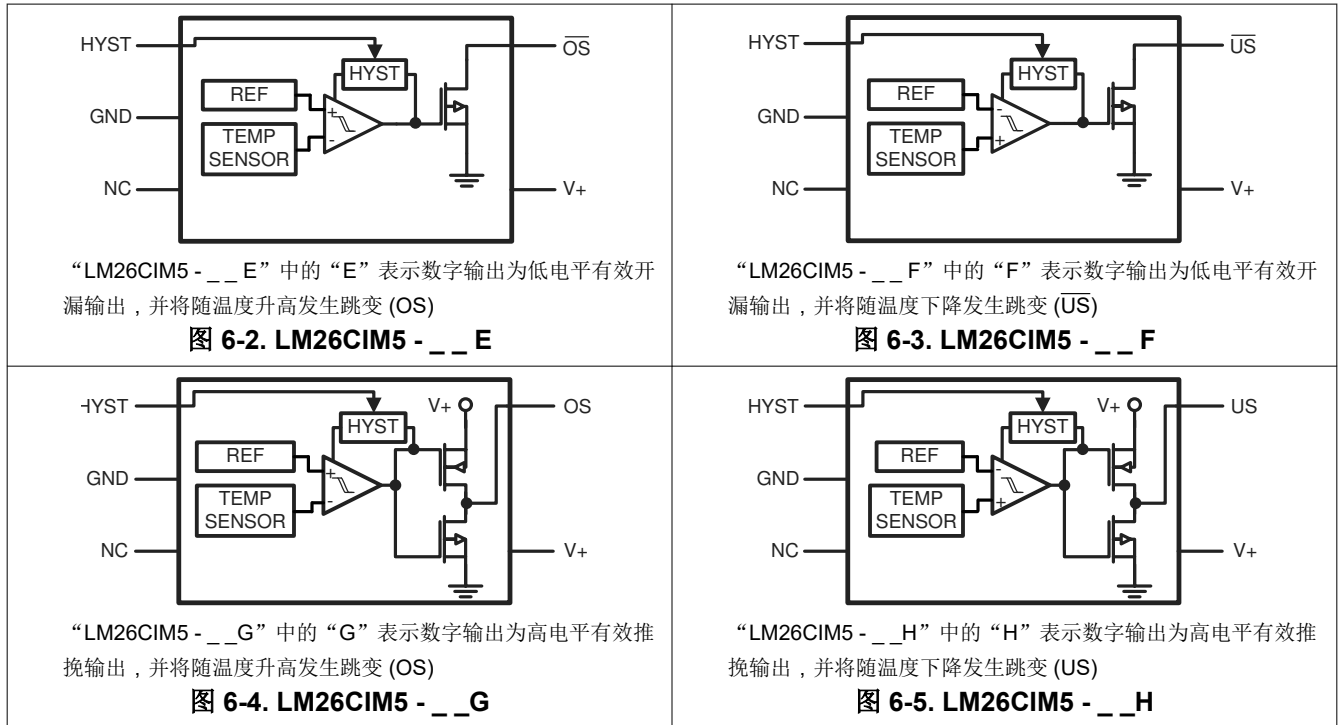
HYST
GND
NC
HYST
REF
TEMP SENSOR
$\overline{OS}$
V+

“LM26CIM5 - _ _ E”中的“E”表示数字输出为低电平有效开漏输出，并将随温度升高发生跳变 (OS)

图 6-2. LM26CIM5 - _ _ E

HYST
GND
NC
HYST
REF
TEMP SENSOR
$\overline{US}$
V+

“LM26CIM5 - _ _ F”中的“F”表示数字输出为低电平有效开漏输出，并将随温度下降发生跳变 ($\overline{US}$)

图 6-3. LM26CIM5 - _ _ F

HYST
GND
NC
HYST
REF
TEMP SENSOR
V+
OS
V+

“LM26CIM5 - _ _G”中的“G”表示数字输出为高电平有效推挽输出，并将随温度升高发生跳变 (OS)

图 6-4. LM26CIM5 - _ _G

HYST
GND
NC
HYST
REF
TEMP SENSOR
V+
US
V+

“LM26CIM5 - _ _H”中的“H”表示数字输出为高电平有效推挽输出，并将随温度下降发生跳变 (US)

图 6-5. LM26CIM5 - _ _H